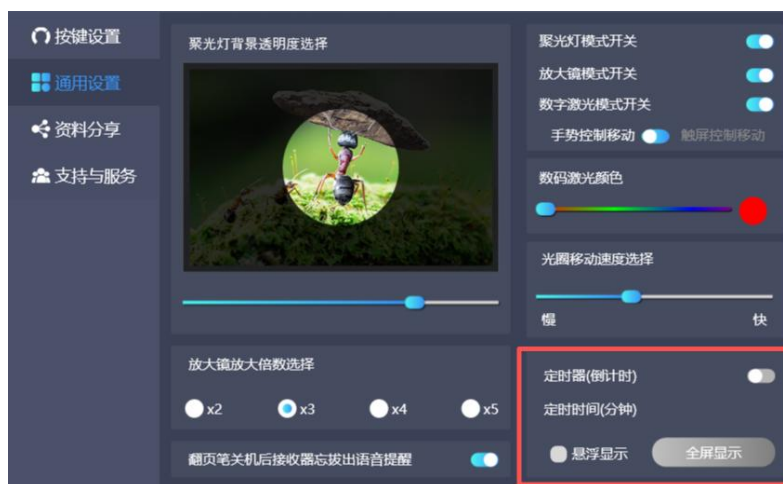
按键设置
通用设置
资料分享
支持与服务

聚光灯背景透明度选择

放大镜放大倍数选择
x2
x3
x4
x5

翻页笔关机后接收器忘拔出语音提醒

聚光灯模式开关
放大镜模式开关
数字激光模式开关
手势控制移动
触屏控制移动

数码激光颜色

光圈移动速度选择
慢
快

定时器(倒计时)
定时时间(分钟)
悬浮显示
全屏显示